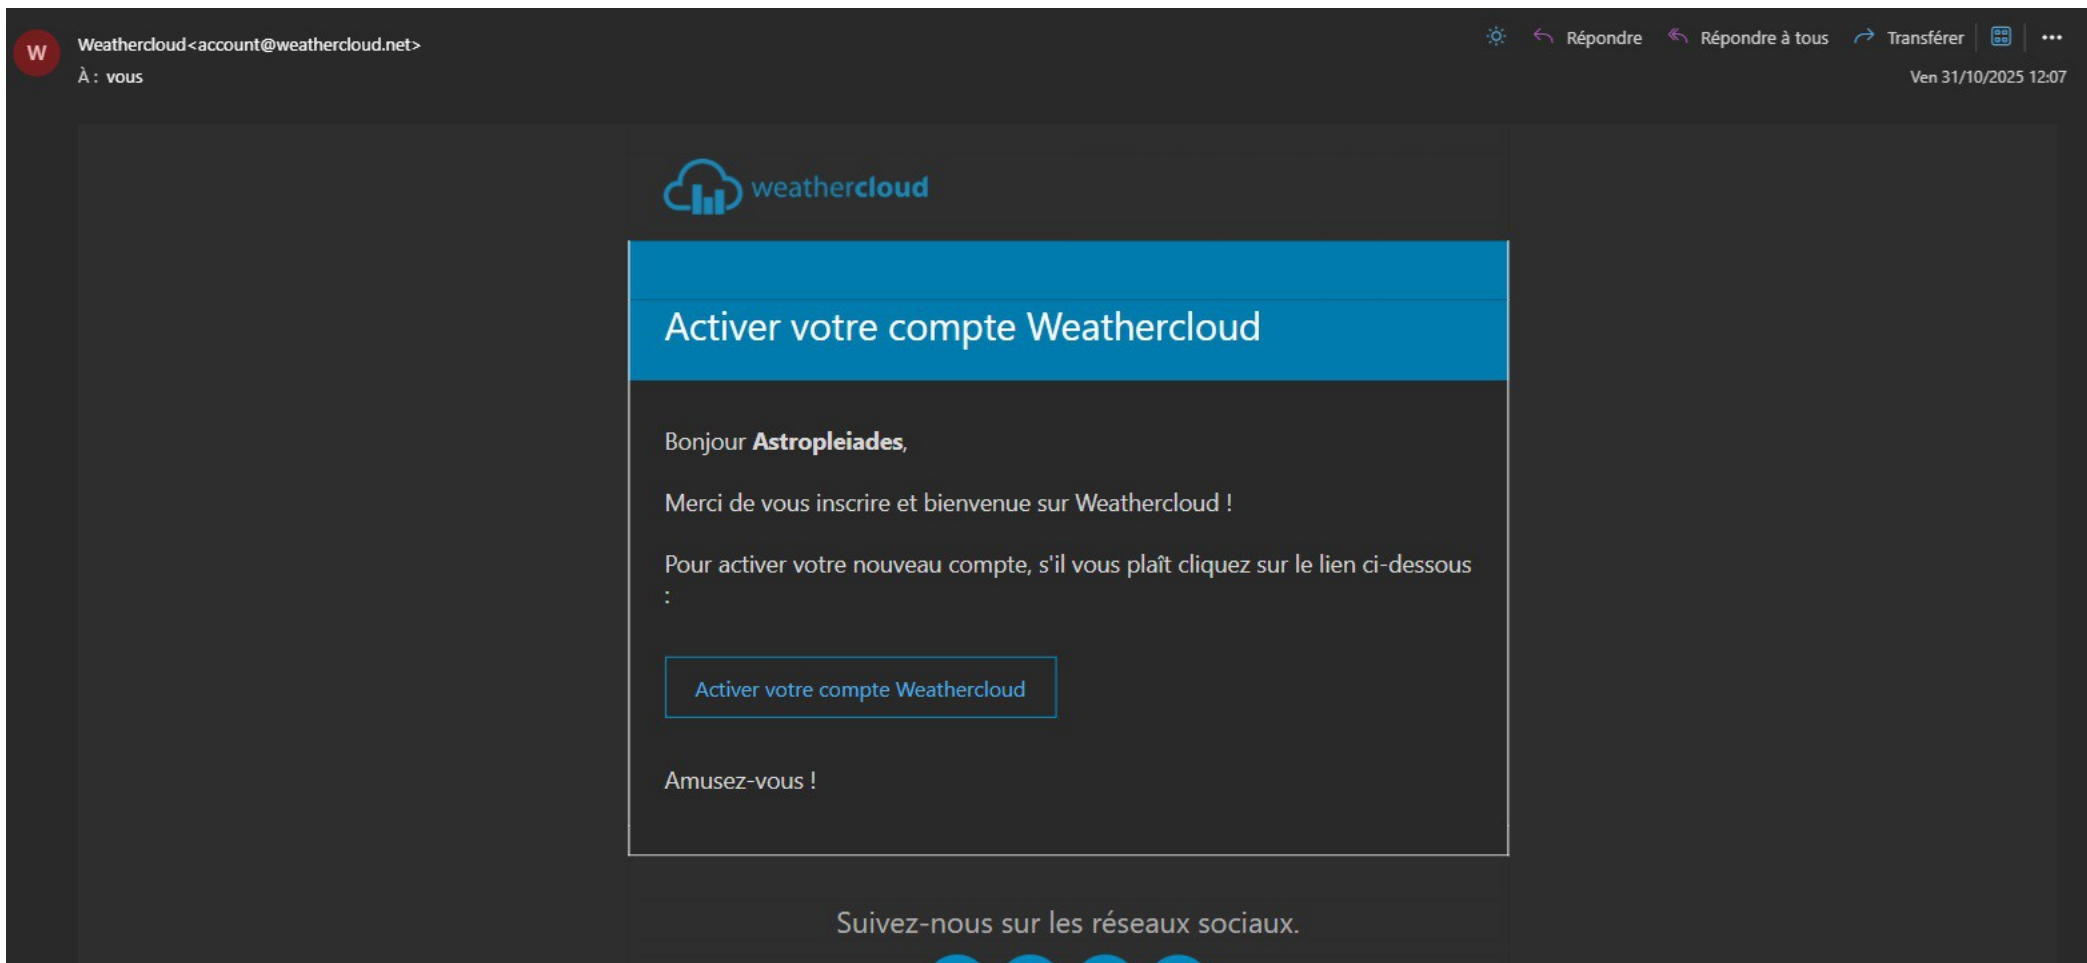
W

Weathercloud<account@weathercloud.net>
À : vous

Répondre | Répondre à tous | Transférer | ...
Ven 31/10/2025 12:07

weathercloud

Activer votre compte Weathercloud

Bonjour **Astropleiades**,

Merci de vous inscrire et bienvenue sur Weathercloud !

Pour activer votre nouveau compte, s'il vous plaît cliquez sur le lien ci-dessous :

Activer votre compte Weathercloud

Amusez-vous !

Suivez-nous sur les réseaux sociaux.